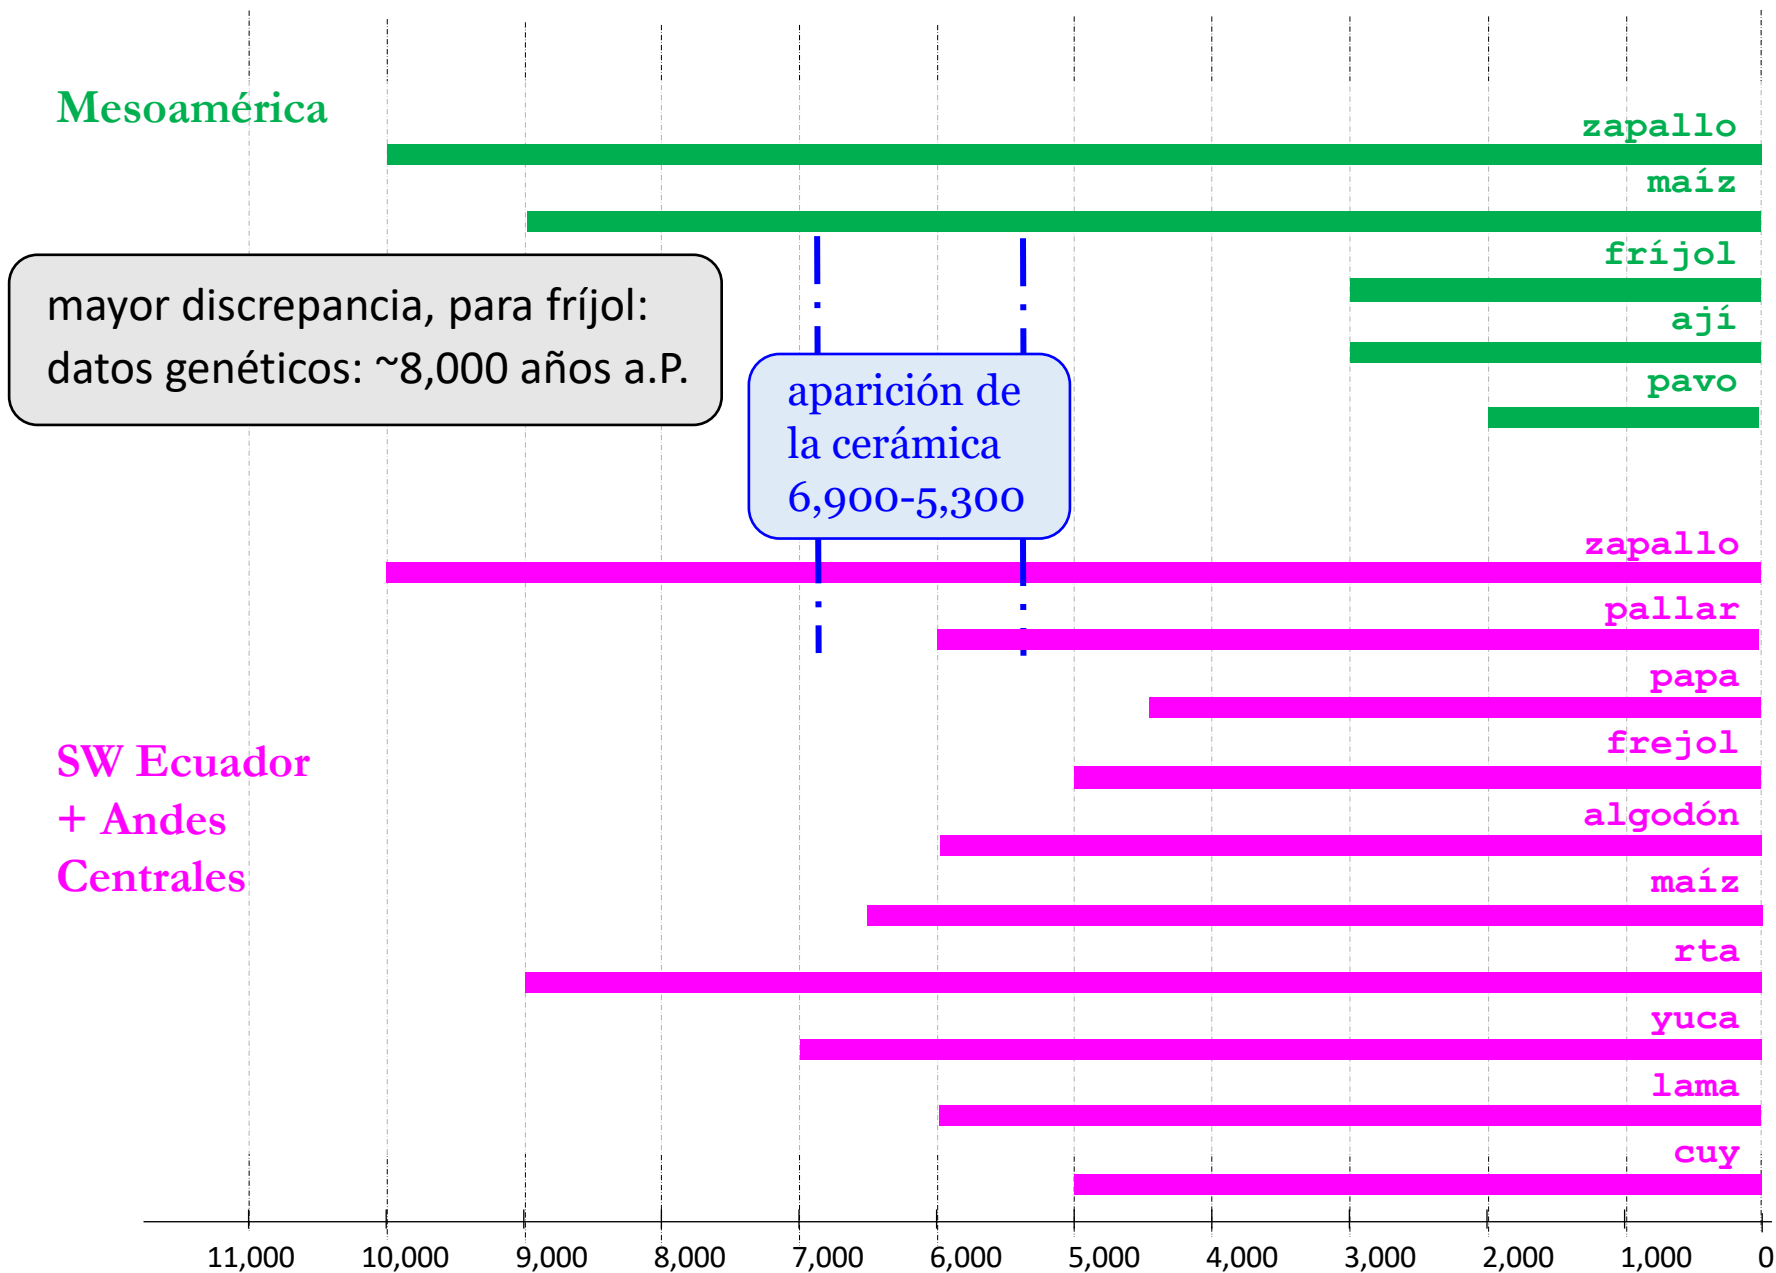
Mesoamérica

zapallo
maíz
fríjol
ají
pavo

mayor discrepancia, para fríjol: datos genéticos: ~8,000 años a.P.

aparición de la cerámica 6,900-5,300

zapallo
pallar
papa
frejol
algodón
maíz
rta
yuca
lama
cuy

SW Ecuador + Andes Centrales

11,000 10,000 9,000 8,000 7,000 6,000 5,000 4,000 3,000 2,000 1,000 0